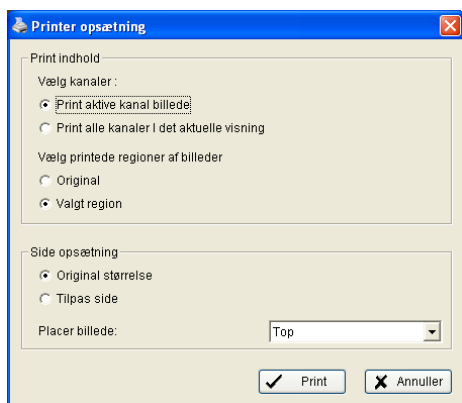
Printer opsætning

Print indhold

Vælg kanaler :

Print aktive kanal billede

Print alle kanaler I det aktuelle visning

Vælg printede regioner af billeder

Original

Valgt region

Side opsætning

Original størrelse

Tilpas side

Placer billede:

Top

Print

Annuller